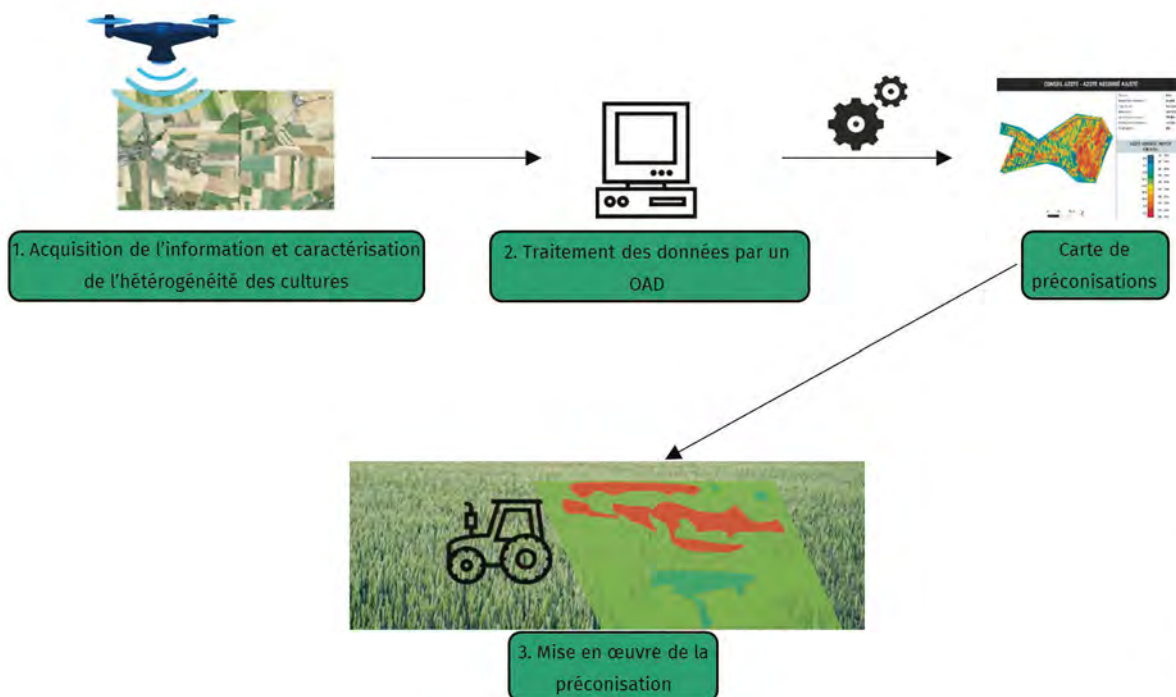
1. Acquisition de l'information et caractérisation de l'hétérogénéité des cultures

2. Traitement des données par un OAD

CONSEIL AZOTE - AZOTE ABSORBÉ AJUSTÉ

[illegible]

Carte de préconisations

3. Mise en œuvre de la préconisation